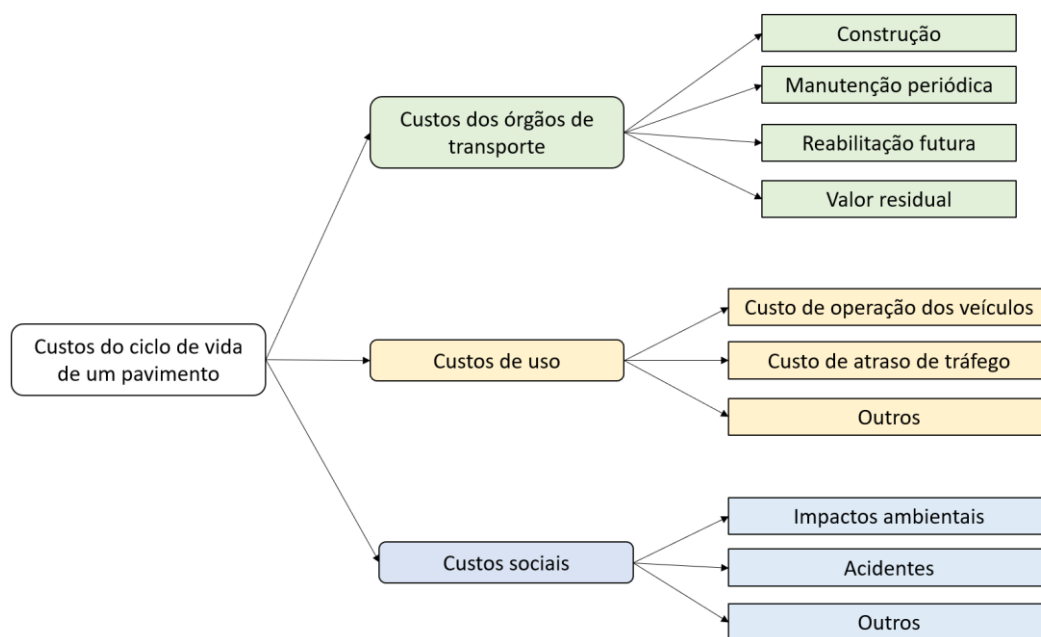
Custos do ciclo de vida de um pavimento

Custos dos órgãos de transporte

Construção

Manutenção periódica

Reabilitação futura

Valor residual

Custos de uso

Custo de operação dos veículos

Custo de atraso de tráfego

Outros

Custos sociais

Impactos ambientais

Acidentes

Outros